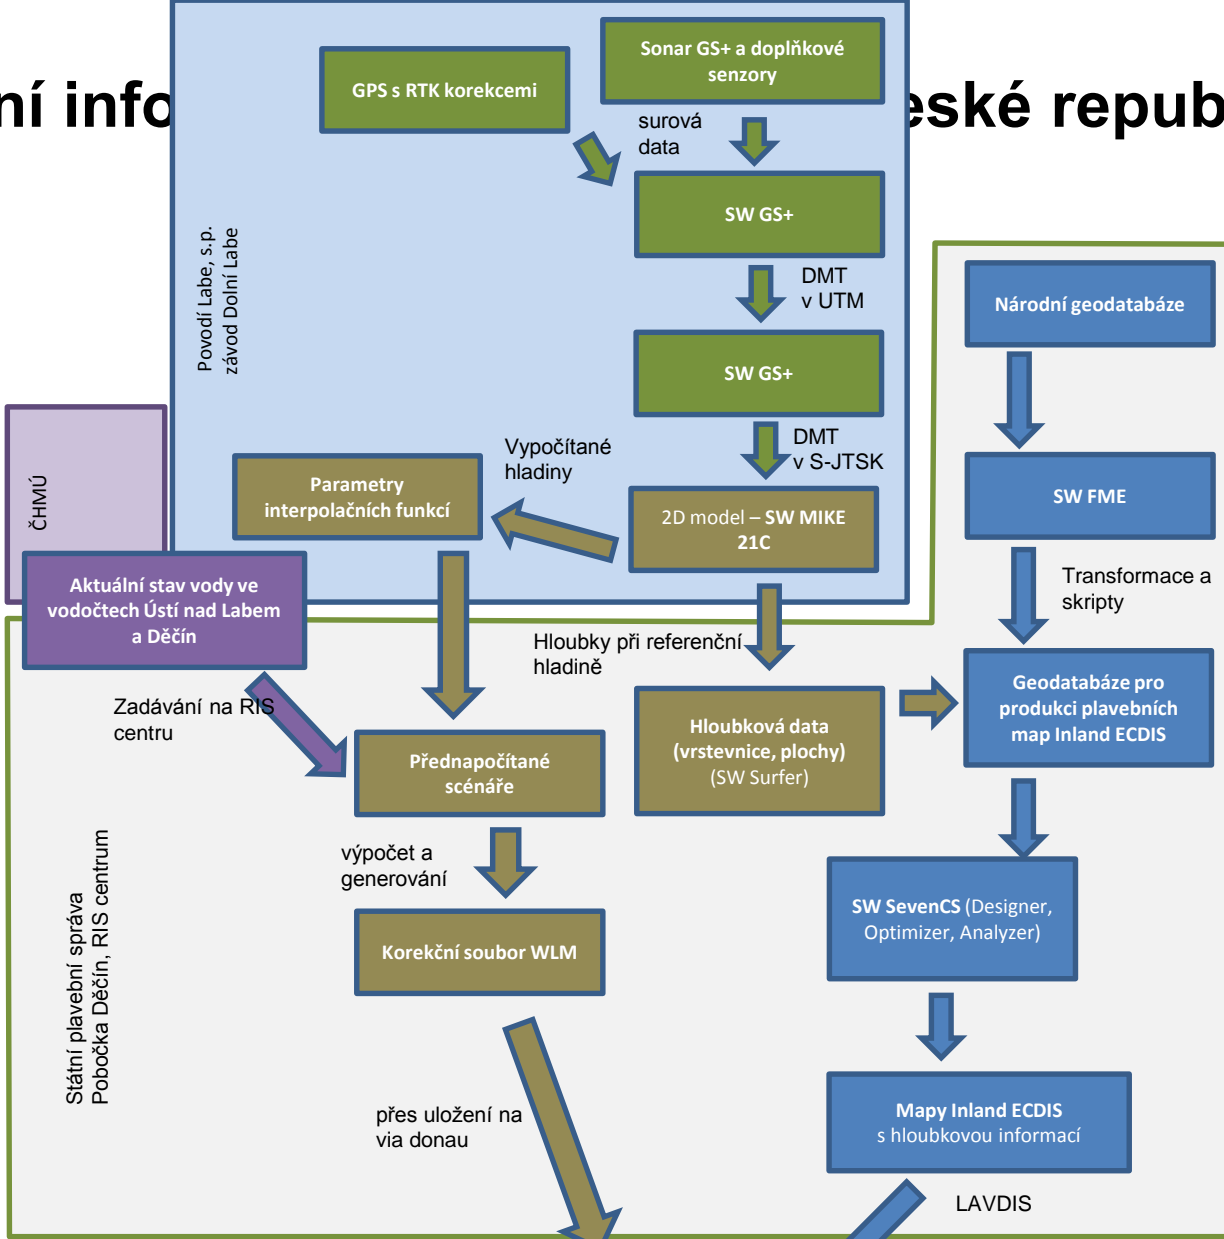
ní info eské repub

Povodí Labe, s.p.
závod Dolní Labe

GPS s RTK korekcemi

Sonar GS+ a doplňkové senzory

surová data

SW GS+

DMT v UTM

SW GS+

DMT v S-JTSK

Vypočítané hladiny

Parametry interpolačních funkcí

2D model – SW MIKE 21C

ČHMÚ

Aktuální stav vody ve vodočtech Ústí nad Labem a Děčín

Národní geodatabáze

SW FME

Transformace a skripty

Hloubky při referenční hladině

Zadávání na RIS centru

Přednapočítané scénáře

Hloubková data (vrstevnice, plochy) (SW Surfer)

Geodatabáze pro produkci plavebních map Inland ECDIS

výpočet a generování

Korekční soubor WLM

SW SevenCS (Designer, Optimizer, Analyzer)

Státní plavební správa
Pobočka Děčín, RIS centrum

přes uložení na via donau

Mapy Inland ECDIS s hloubkovou informací

LAVDIS